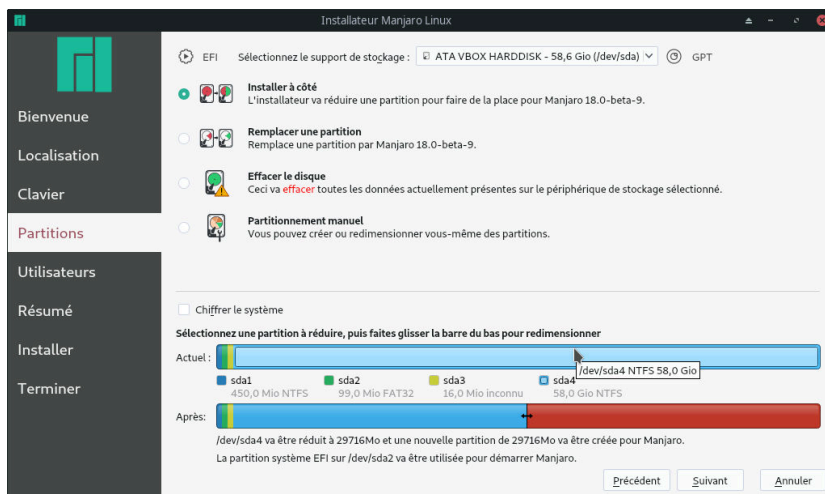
Installateur Manjaro Linux

Bienvenue
Localisation
Clavier
Partitions
Utilisateurs
Résumé
Installer
Terminer

EFI Sélectionnez le support de stockage : ATA VBOX HARDDISK - 58,6 Gio (/dev/sda) GPT

Installer à côté
L'installateur va réduire une partition pour faire de la place pour Manjaro 18.0-beta-9.

Remplacer une partition
Remplace une partition par Manjaro 18.0-beta-9.

Effacer le disque
Ceci va effacer toutes les données actuellement présentes sur le périphérique de stockage sélectionné.

Partitionnement manuel
Vous pouvez créer ou redimensionner vous-même des partitions.

Chiffrer le système

Sélectionnez une partition à réduire, puis faites glisser la barre du bas pour redimensionner

Actuel :
/dev/sda4 NTFS 58,0 Gio

sda1 450,0 Mio NTFS
sda2 99,0 Mio FAT32
sda3 16,0 Mio inconnu
sda4 58,0 Gio NTFS

Après:

/dev/sda4 va être réduit à 29716Mo et une nouvelle partition de 29716Mo va être créée pour Manjaro.
La partition système EFI sur /dev/sda2 va être utilisée pour démarrer Manjaro.

Précédent Suivant Annuler